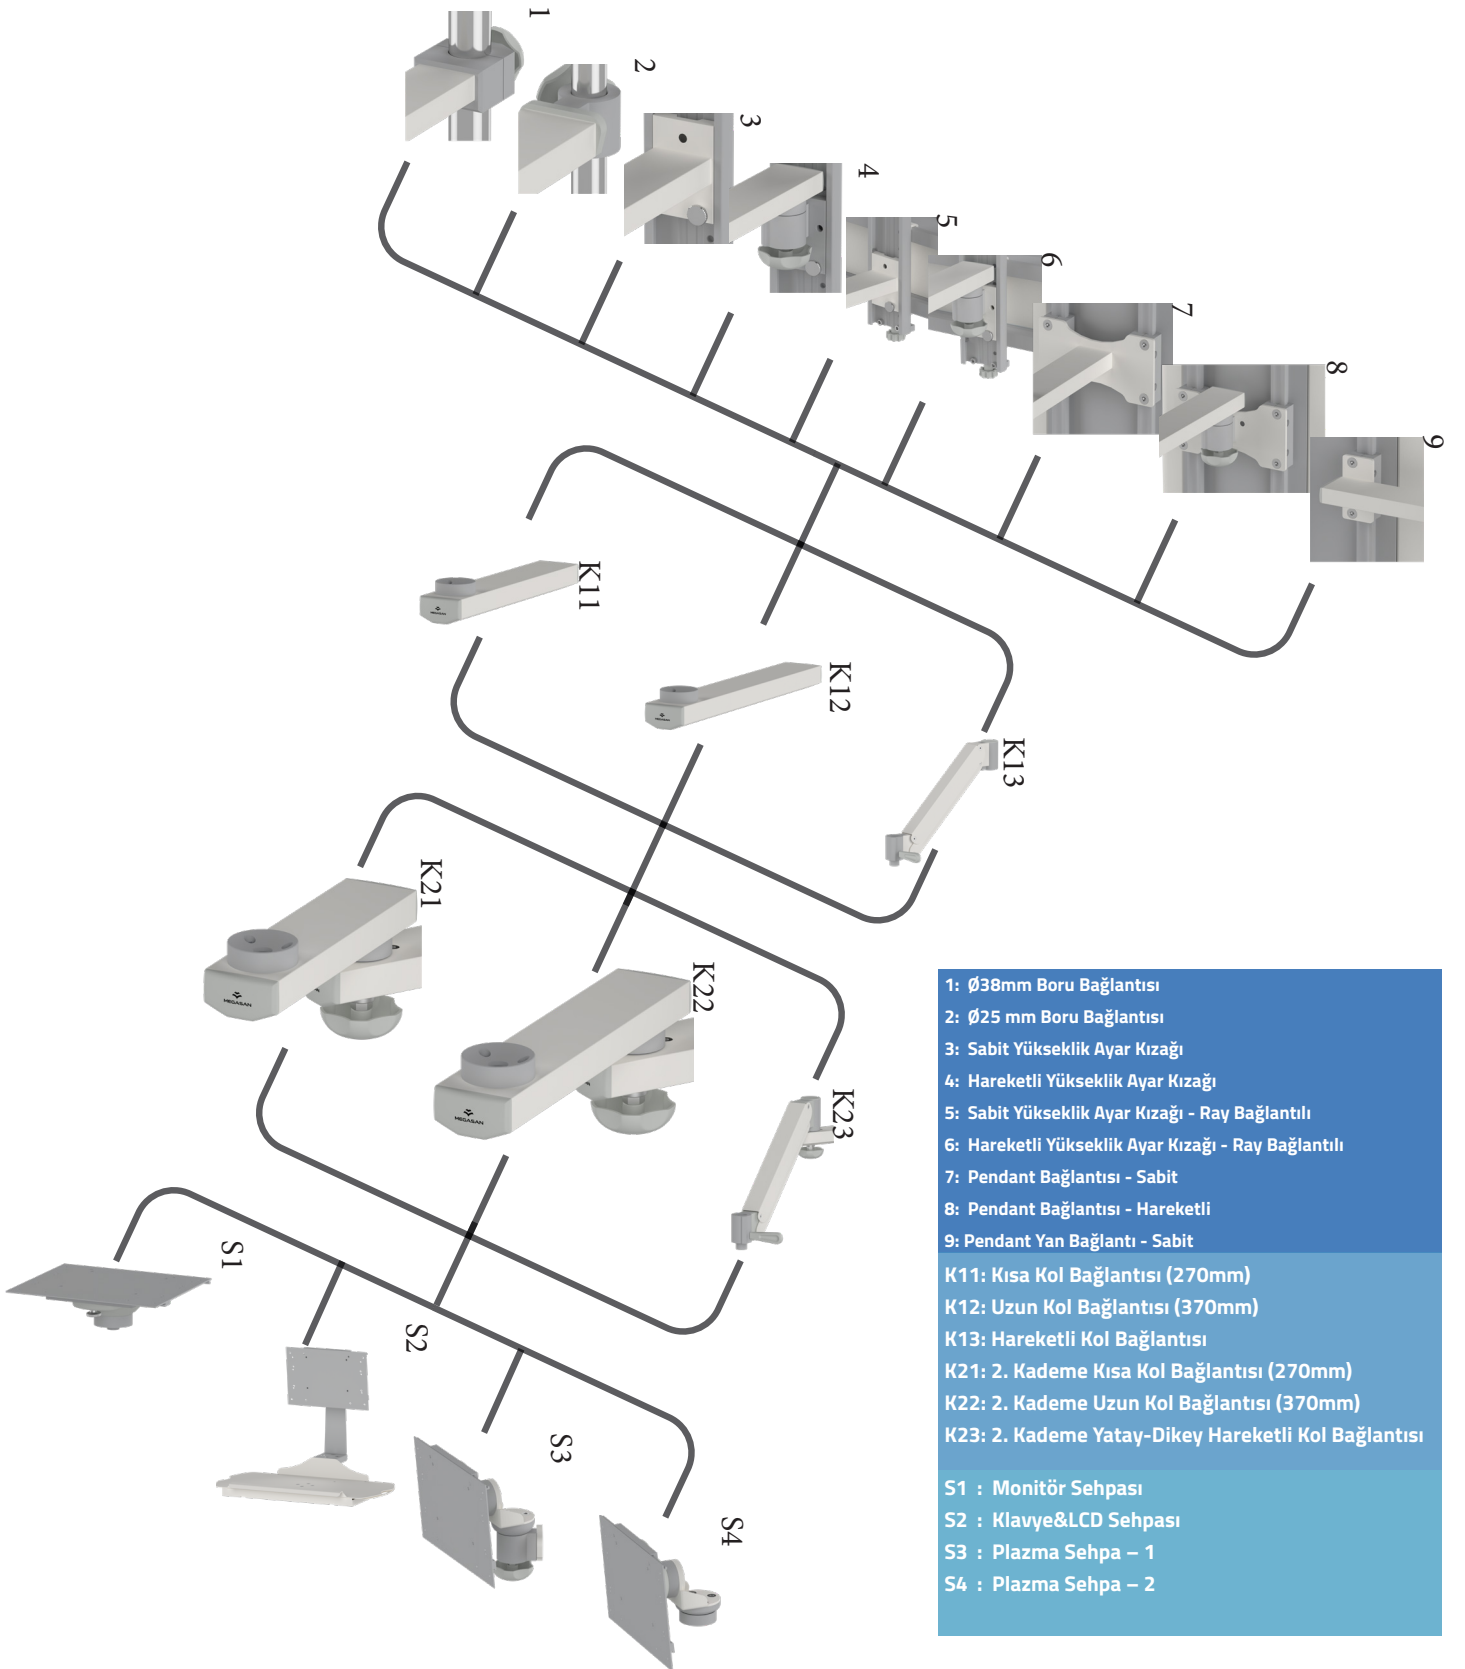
1
2
3
4
5
6
7
8
9
K11
K12
K13
K21
K22
K23
S1
S2
S3
S4

1: Ø38mm Boru Bağlantısı
2: Ø25 mm Boru Bağlantısı
3: Sabit Yükseklik Ayar Kızağı
4: Hareketli Yükseklik Ayar Kızağı
5: Sabit Yükseklik Ayar Kızağı - Ray Bağlantılı
6: Hareketli Yükseklik Ayar Kızağı - Ray Bağlantılı
7: Pendant Bağlantısı - Sabit
8: Pendant Bağlantısı - Hareketli
9: Pendant Yan Bağlantı - Sabit
K11: Kısa Kol Bağlantısı (270mm)
K12: Uzun Kol Bağlantısı (370mm)
K13: Hareketli Kol Bağlantısı
K21: 2. Kademe Kısa Kol Bağlantısı (270mm)
K22: 2. Kademe Uzun Kol Bağlantısı (370mm)
K23: 2. Kademe Yatay-Dikey Hareketli Kol Bağlantısı

S1 : Monitör Sehpası
S2 : Klavye&LCD Sehpası
S3 : Plazma Sehpa – 1
S4 : Plazma Sehpa – 2